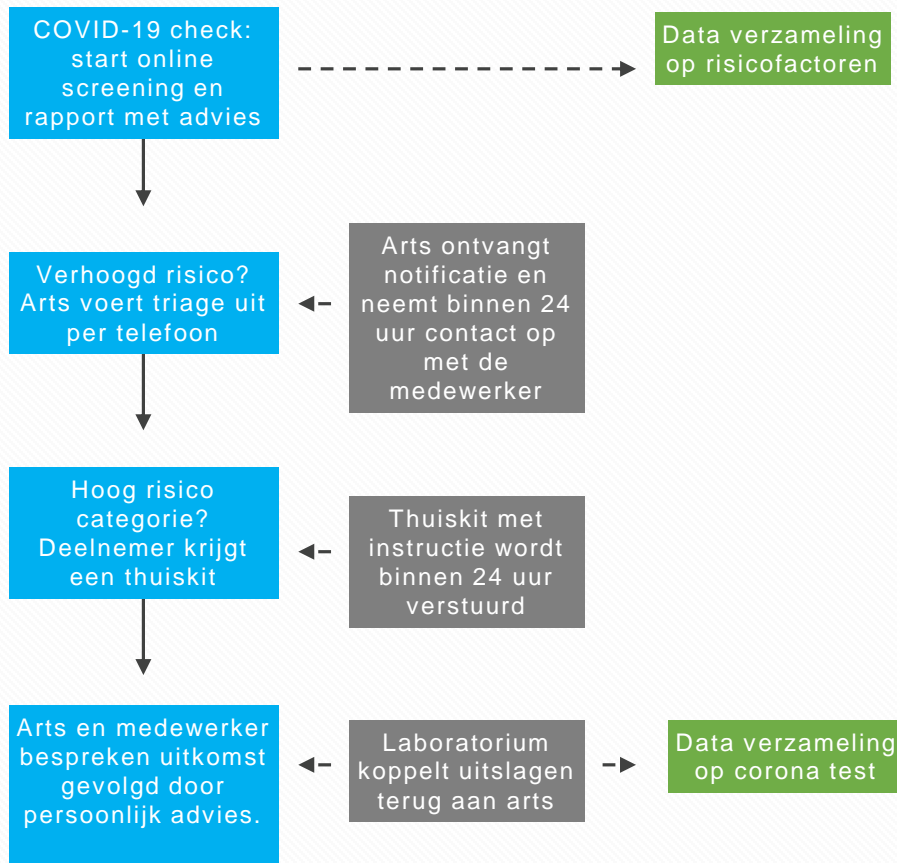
COVID-19 check: start online screening en rapport met advies

Data verzameling op risicofactoren

Verhoogd risico? Arts voert triage uit per telefoon

Arts ontvangt notificatie en neemt binnen 24 uur contact op met de medewerker

Hoog risico categorie? Deelnemer krijgt een thuiskit

Thuiskit met instructie wordt binnen 24 uur verstuurd

Arts en medewerker bespreken uitkomst gevolgd door persoonlijk advies.

Laboratorium koppelt uitslagen terug aan arts

Data verzameling op corona test